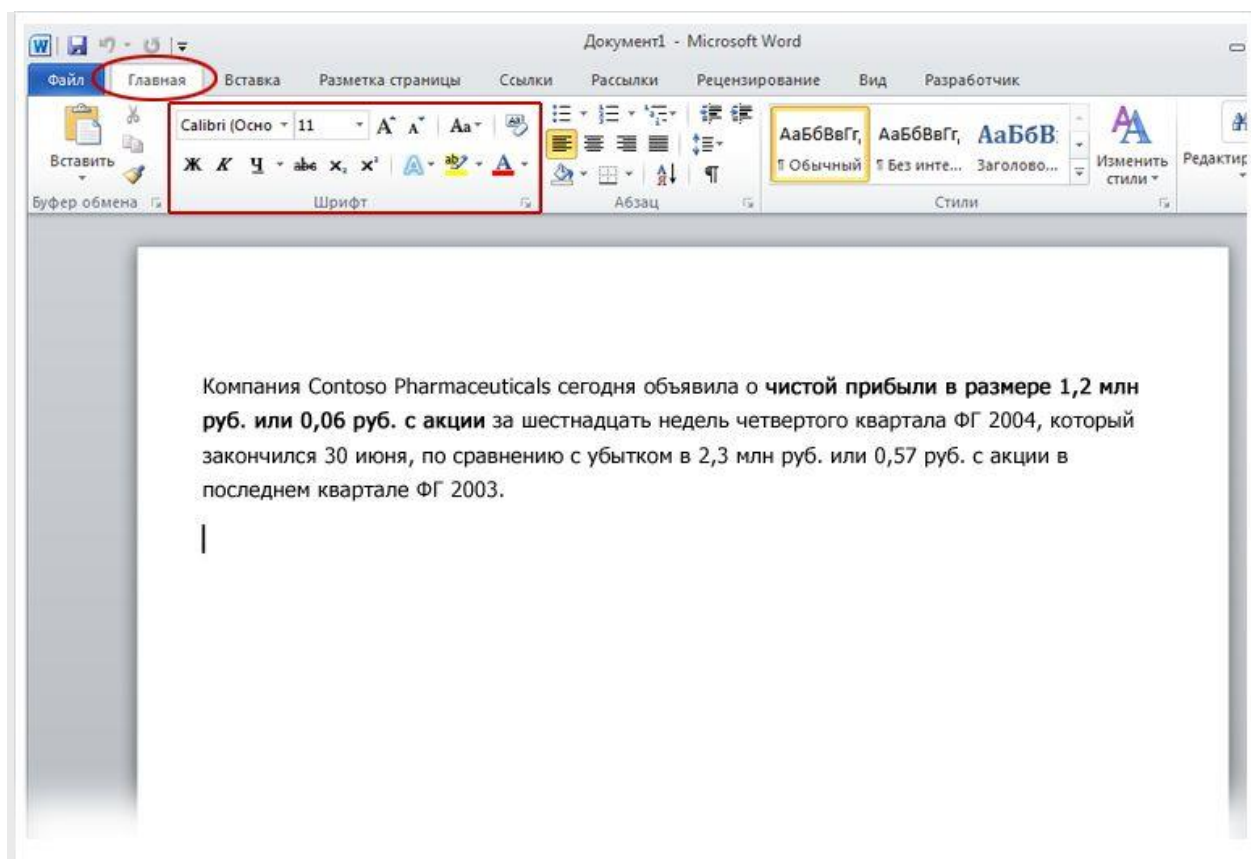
Документ1 - Microsoft Word

Файл Главная Вставка Разметка страницы Ссылки Рассылки Рецензирование Вид Разработчик

Вставить
Буфер обмена

Calibri (Осно 11
Ж К Ч abc $x_2$ $x^2$
Шрифт

Абзац

АаБбВвГг, ¶ Обычный
АаБбВвГг, ¶ Без инте...
АаБбВ Заголово...
Стили

Изменить стили
Редактир

Компания Contoso Pharmaceuticals сегодня объявила о **чистой прибыли в размере 1,2 млн руб. или 0,06 руб. с акции** за шестнадцать недель четвертого квартала ФГ 2004, который закончился 30 июня, по сравнению с убытком в 2,3 млн руб. или 0,57 руб. с акции в последнем квартале ФГ 2003.